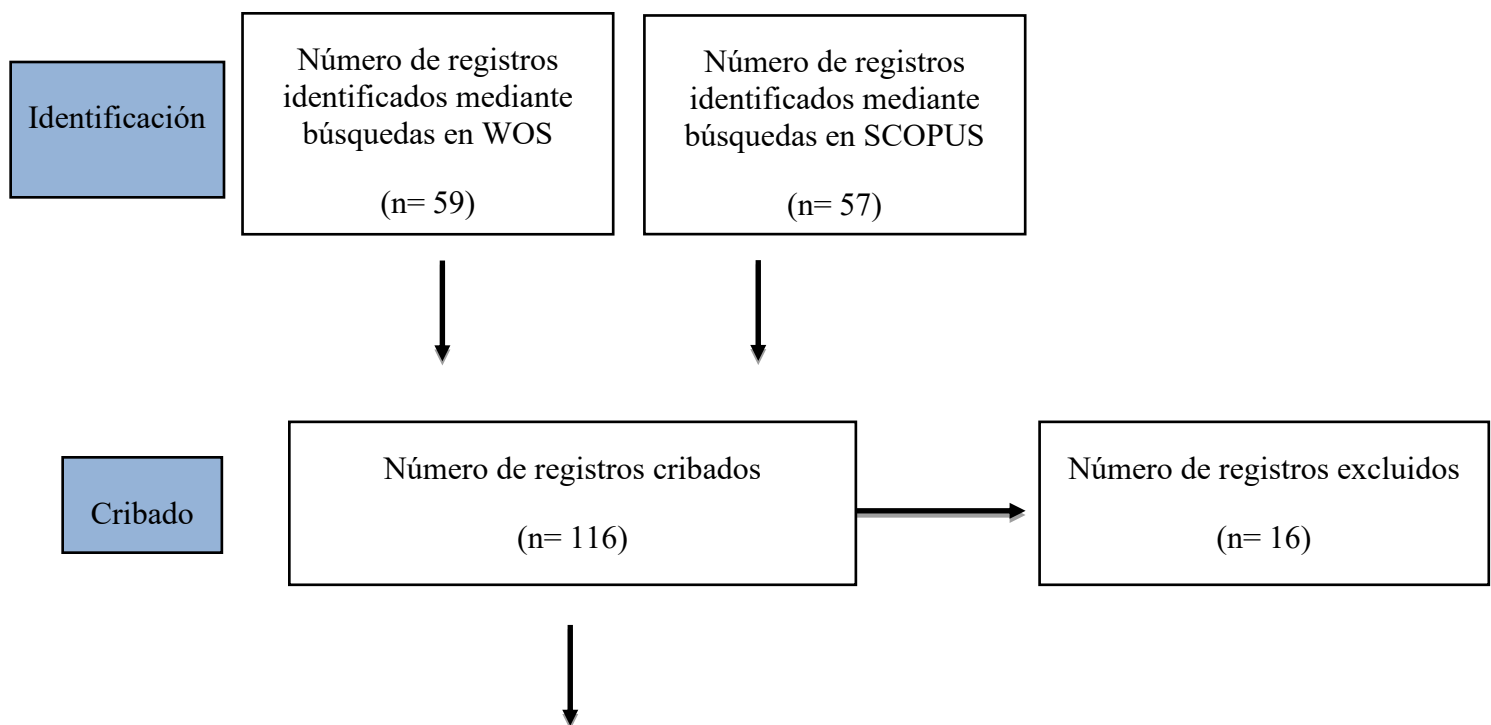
Identificación

Número de registros identificados mediante búsquedas en WOS

(n= 59)

Número de registros identificados mediante búsquedas en SCOPUS

(n= 57)

Cribado

Número de registros cribados

(n= 116)

Número de registros excluidos

(n= 16)